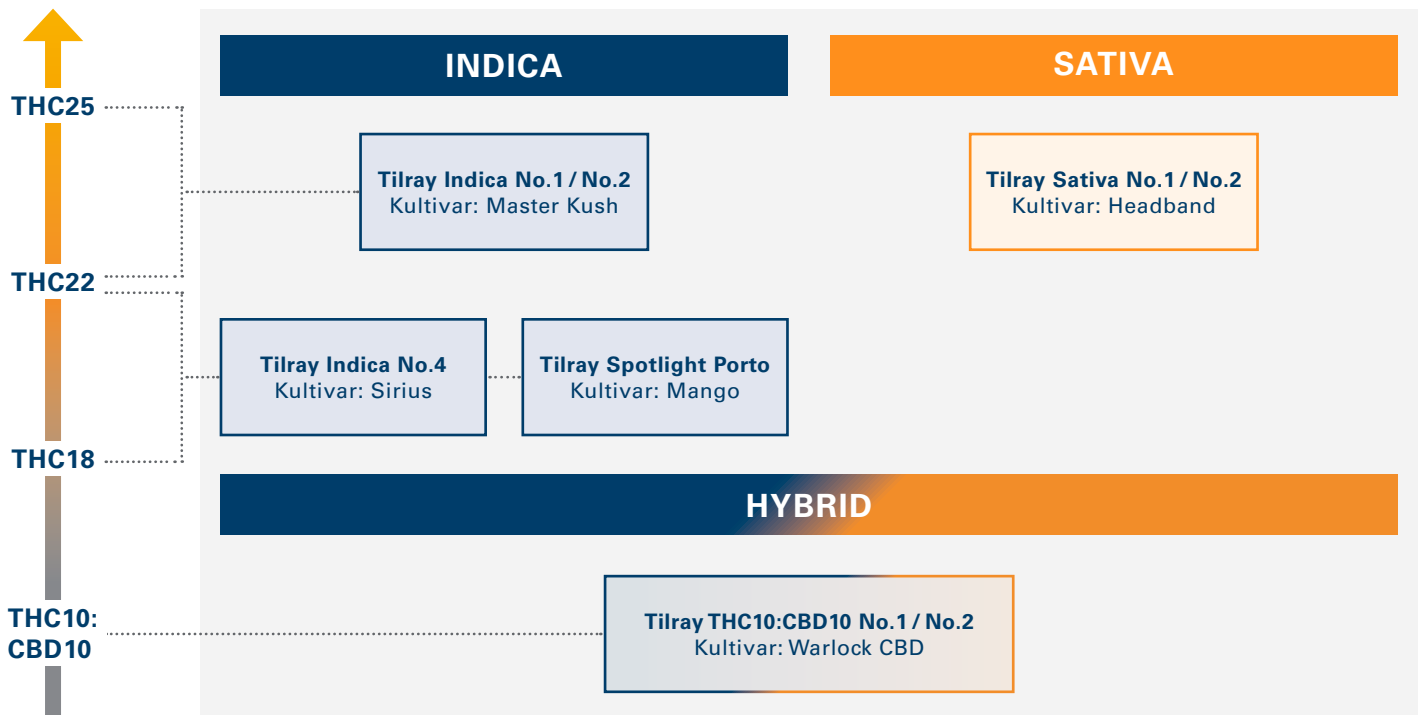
THC25

THC22

THC18

THC10:
CBD10

INDICA

SATIVA

Tilray Indica No.1 / No.2
Kultivar: Master Kush

Tilray Sativa No.1 / No.2
Kultivar: Headband

Tilray Indica No.4
Kultivar: Sirius

Tilray Spotlight Porto
Kultivar: Mango

HYBRID

Tilray THC10:CBD10 No.1 / No.2
Kultivar: Warlock CBD